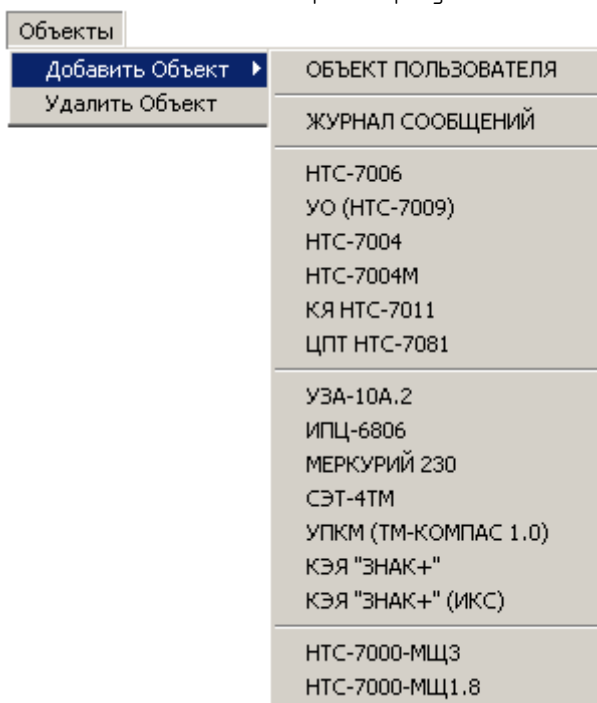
Объекты

Добавить Объект
Удалить Объект

ОБЪЕКТ ПОЛЬЗОВАТЕЛЯ

ЖУРНАЛ СООБЩЕНИЙ

НТС-7006
УО (НТС-7009)
НТС-7004
НТС-7004М
КЯ НТС-7011
ЦПТ НТС-7081

УЗА-10А.2
ИПЦ-6806
МЕРКУРИЙ 230
СЭТ-4ТМ
УПКМ (ТМ-КОМПАС 1.0)
КЭЯ "ЗНАК+"
КЭЯ "ЗНАК+" (ИКС)

НТС-7000-МЩ3
НТС-7000-МЩ1.8